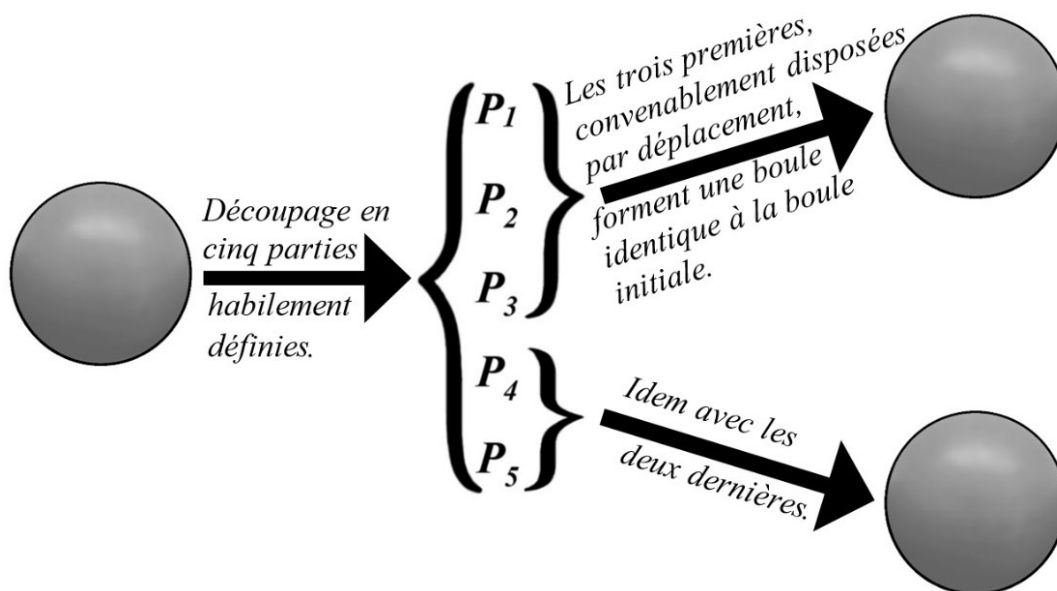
Découpage en cinq parties habilement définies.

$P_1$
$P_2$
$P_3$
$P_4$
$P_5$

Les trois premières, convenablement disposées par déplacement, forment une boule identique à la boule initiale.

Idem avec les deux dernières.